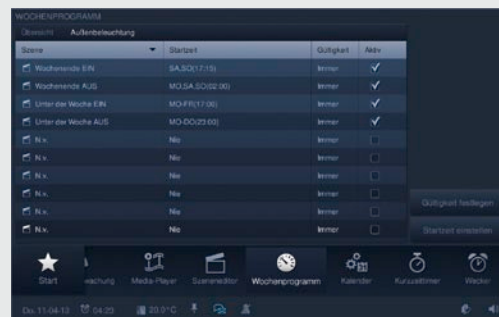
WOCHENPROGRAMM

Übersicht Außenbeleuchtung

| Szene | Startzeit | Gültigkeit | Aktiv |
|---|---|---|---|
| Wochenende EIN | SA,SO(17:15) | Immer | ✓ |
| Wochenende AUS | MO,SA,SO(02:00) | Immer | ✓ |
| Unter der Woche EIN | MO-FR(17:00) | Immer | ✓ |
| Unter der Woche AUS | MO-DO(23:00) | Immer | ✓ |
| N.v. | Nie | Immer | |
| N.v. | Nie | Immer | |
| N.v. | Nie | Immer | |
| N.v. | Nie | Immer | |
| N.v. | Nie | Immer | |
| N.v. | Nie | Immer | |

Gültigkeit festlegen

Startzeit einstellen

Start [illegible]wachung Media-Player Szeneneditor Wochenprogramm Kalender Kurzzeittimer Wecker

Do.11-04-12 04:23 20.0°C